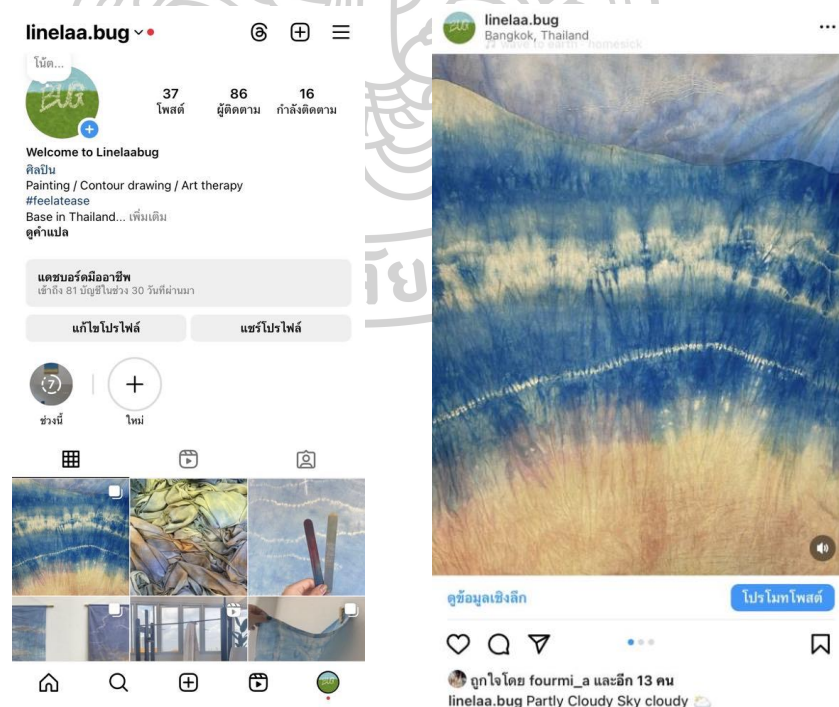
linelaa.bug

โน้ต...

BUG

37 โพสต์

86 ผู้ติดตาม

16 กำลังติดตาม

Welcome to Linelaabug
ศิลปิน
Painting / Contour drawing / Art therapy
#feelatease
Base in Thailand... เพิ่มเติม
ดูคำแปล

แดชบอร์ดมืออาชีพ
เข้าถึง 81 บัญชีในช่วง 30 วันที่ผ่านมา

แก้ไขโปรไฟล์

แชร์โปรไฟล์

7

ช่วงนี้

ใหม่

linelaa.bug
Bangkok, Thailand
wave to earth · homesick

ดูข้อมูลเชิงลึก

โปรโมทโพสต์

ถูกใจโดย fourmi_a และอีก 13 คน
linelaa.bug Partly Cloudy Sky cloudy